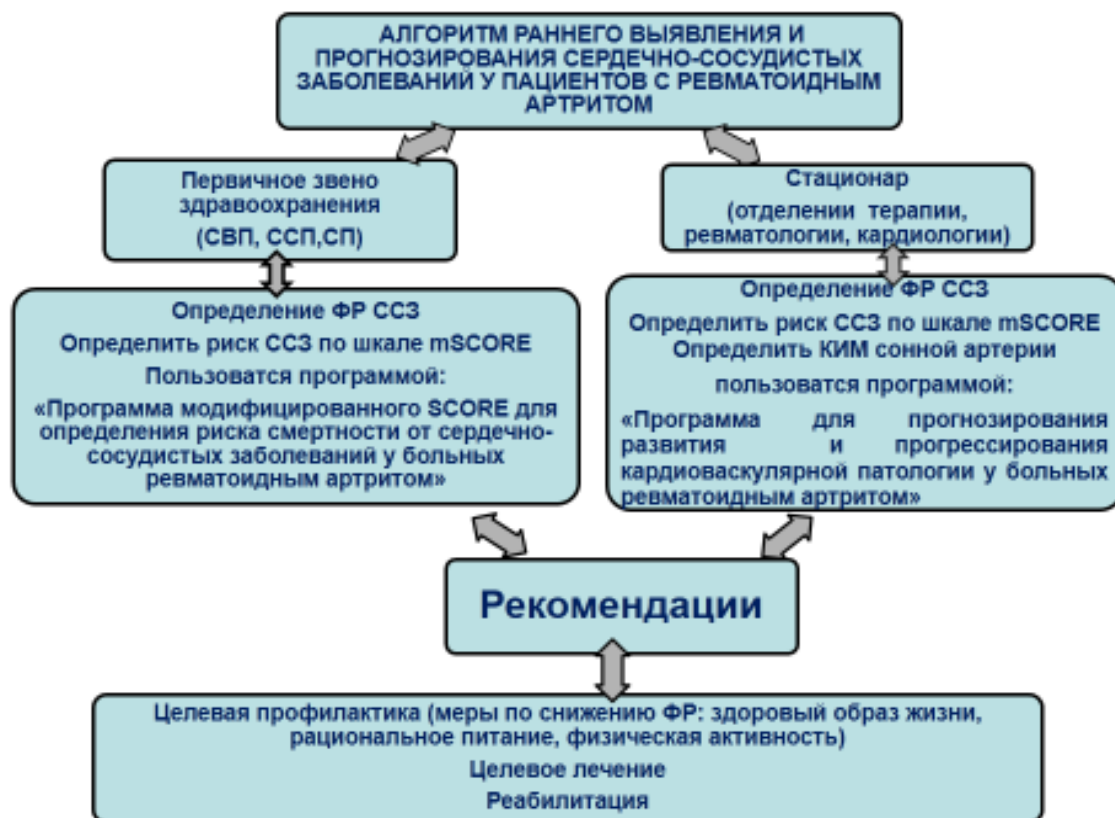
АЛГОРИТМ РАННЕГО ВЫЯВЛЕНИЯ И ПРОГНОЗИРОВАНИЯ СЕРДЕЧНО-СОСУДИСТЫХ ЗАБОЛЕВАНИЙ У ПАЦИЕНТОВ С РЕВМАТОИДНЫМ АРТРИТОМ

Первичное звено здравоохранения

(СВП, ССП,СП)

Стационар

(отделении терапии, ревматологии, кардиологии)

Определение ФР ССЗ

Определить риск ССЗ по шкале mSCORE

Пользоватся программой:

«Программа модифицированного SCORE для определения риска смертности от сердечно-сосудистых заболеваний у больных ревматоидным артритом»

Определение ФР ССЗ

Определить риск ССЗ по шкале mSCORE

Определить КИМ сонной артерии

пользоватся программой:

«Программа для прогнозирования развития и прогрессирования кардиоваскулярной патологии у больных ревматоидным артритом»

Рекомендации

Целевая профилактика (меры по снижению ФР: здоровый образ жизни, рациональное питание, физическая активность)

Целевое лечение

Реабилитация